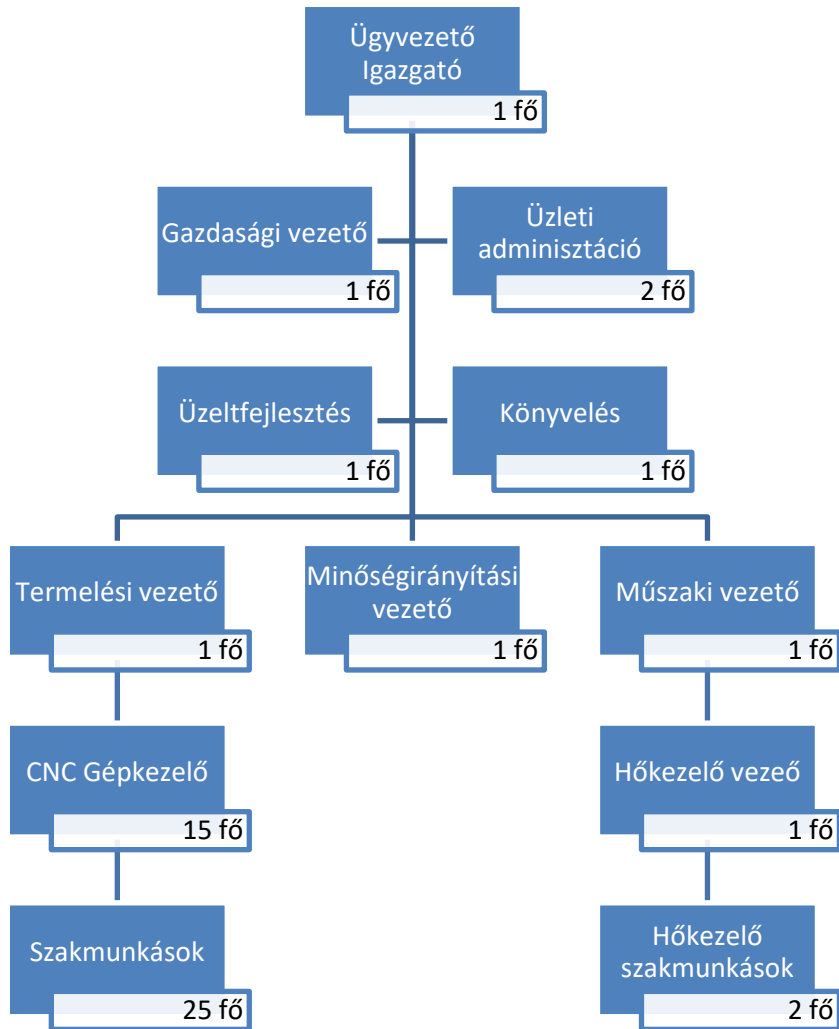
Ügyvezető Igazgató
1 fő

Gazdasági vezető
1 fő

Üzleti adminisztáció
2 fő

Üzeltfejlesztés
1 fő

Könyvelés
1 fő

Termelési vezető
1 fő

Minőségirányítási vezető
1 fő

Műszaki vezető
1 fő

CNC Gépkezelő
15 fő

Hőkezelő vezeő
1 fő

Szakmunkások
25 fő

Hőkezelő szakmunkások
2 fő